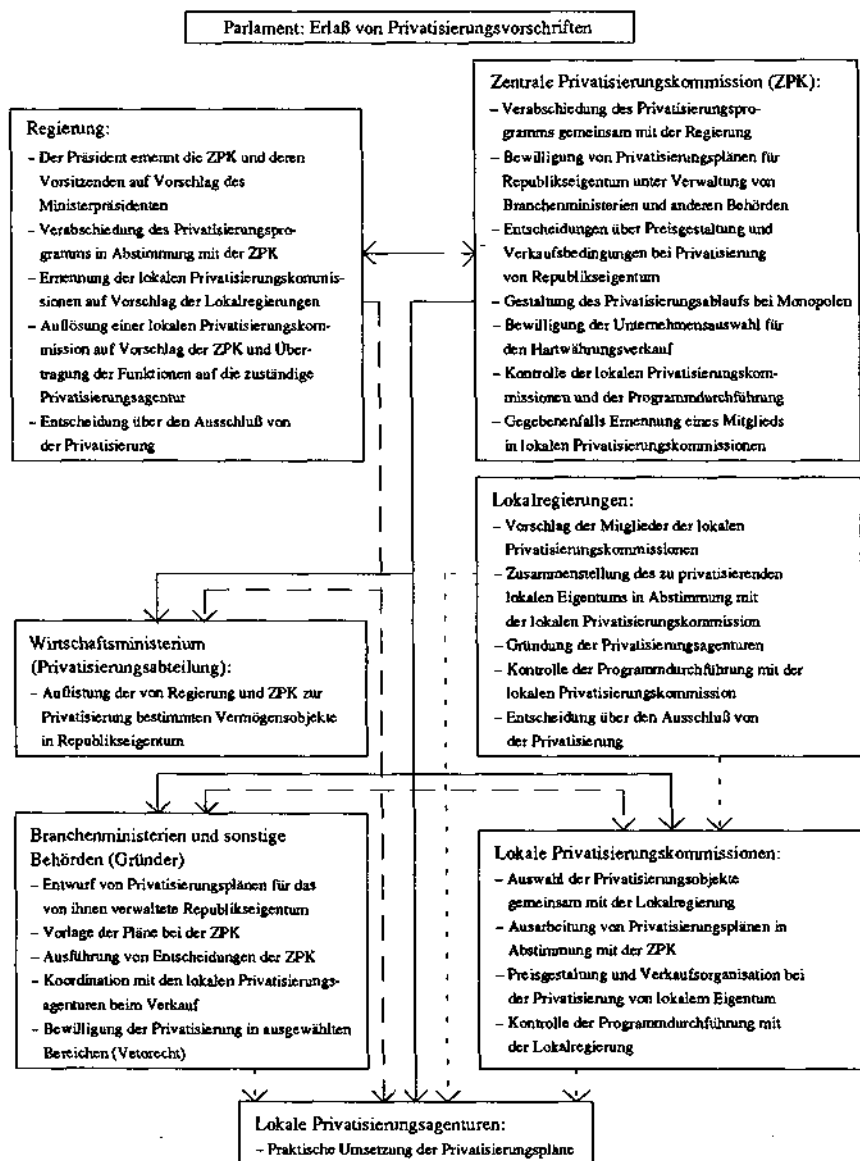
Parlament: Erlaß von Privatisierungsvorschriften

Zentrale Privatisierungskommission (ZPK):
- Verabschiedung des Privatisierungsprogramms gemeinsam mit der Regierung
- Bewilligung von Privatisierungsplänen für Republikseigentum unter Verwaltung von Branchenministerien und anderen Behörden
- Entscheidungen über Preisgestaltung und Verkaufsbedingungen bei Privatisierung von Republikseigentum
- Gestaltung des Privatisierungsablaufs bei Monopolen
- Bewilligung der Unternehmensauswahl für den Hartwährungsverkauf
- Kontrolle der lokalen Privatisierungskommissionen und der Programmdurchführung
- Gegebenenfalls Ernennung eines Mitglieds in lokalen Privatisierungskommissionen

Regierung:
- Der Präsident ernennt die ZPK und deren Vorsitzenden auf Vorschlag des Ministerpräsidenten
- Verabschiedung des Privatisierungsprogramms in Abstimmung mit der ZPK
- Ernennung der lokalen Privatisierungskommissionen auf Vorschlag der Lokalregierungen
- Auflösung einer lokalen Privatisierungskommission auf Vorschlag der ZPK und Übertragung der Funktionen auf die zuständige Privatisierungsagentur
- Entscheidung über den Ausschluß von der Privatisierung

Lokalregierungen:
- Vorschlag der Mitglieder der lokalen Privatisierungskommissionen
- Zusammenstellung des zu privatisierenden lokalen Eigentums in Abstimmung mit der lokalen Privatisierungskommission
- Gründung der Privatisierungsagenturen
- Kontrolle der Programmdurchführung mit der lokalen Privatisierungskommission
- Entscheidung über den Ausschluß von der Privatisierung

Wirtschaftsministerium (Privatisierungsabteilung):
- Auflistung der von Regierung und ZPK zur Privatisierung bestimmten Vermögensobjekte in Republikseigentum

Branchenministerien und sonstige Behörden (Gründer)
- Entwurf von Privatisierungsplänen für das von ihnen verwaltete Republikseigentum
- Vorlage der Pläne bei der ZPK
- Ausführung von Entscheidungen der ZPK
- Koordination mit den lokalen Privatisierungsagenturen beim Verkauf
- Bewilligung der Privatisierung in ausgewählten Bereichen (Vetorecht)

Lokale Privatisierungskommissionen:
- Auswahl der Privatisierungsobjekte gemeinsam mit der Lokalregierung
- Ausarbeitung von Privatisierungsplänen in Abstimmung mit der ZPK
- Preisgestaltung und Verkaufsorganisation bei der Privatisierung von lokalem Eigentum
- Kontrolle der Programmdurchführung mit der Lokalregierung

Lokale Privatisierungsagenturen:
- Praktische Umsetzung der Privatisierungspläne